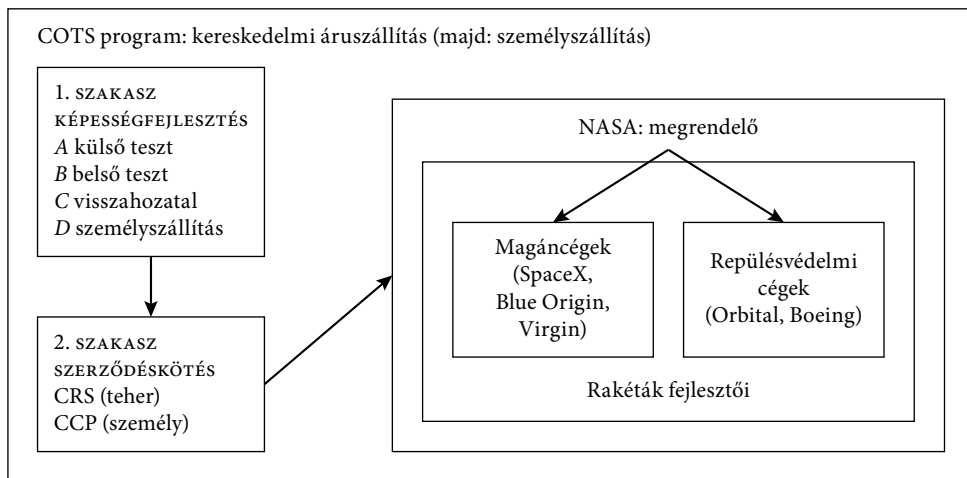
COTS program: kereskedelmi áruszállítás (majd: személyszállítás)

1. szakasz
képességfejlesztés
*A* külső teszt
*B* belső teszt
*C* visszahozatal
*D* személyszállítás

2. szakasz
szerződéskötés
CRS (teher)
CCP (személy)

NASA: megrendelő

Magáncégek (SpaceX, Blue Origin, Virgin)

Repülésvédelmi cégek (Orbital, Boeing)

Rakéták fejlesztői